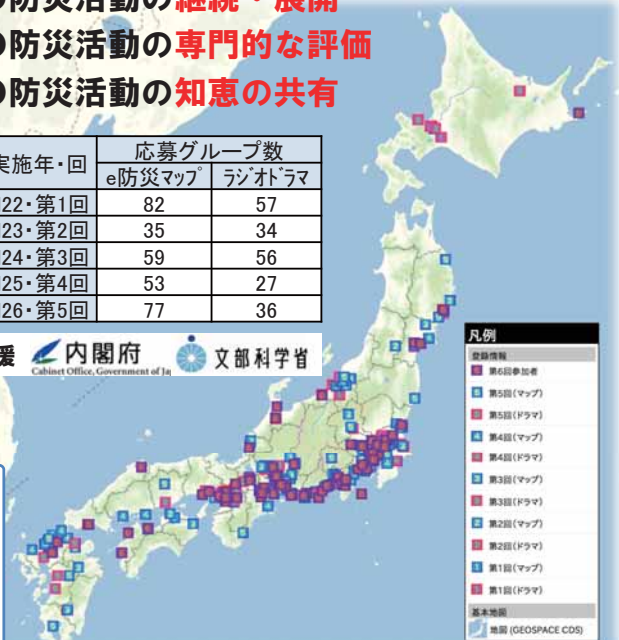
防災活動の継続・展開
防災活動の専門的な評価
防災活動の知恵の共有

| 実施年・回 | 応募グループ数 e防災マップ | 応募グループ数 ラジオドラマ |
|---|---|---|
| 22・第1回 | 82 | 57 |
| 23・第2回 | 35 | 34 |
| 24・第3回 | 59 | 56 |
| 25・第4回 | 53 | 27 |
| 26・第5回 | 77 | 36 |

援 内閣府 Cabinet Office, Government of Ja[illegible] 文部科学省

凡例
登録情報
第6回参加者
第5回(マップ)
第5回(ドラマ)
第4回(マップ)
第4回(ドラマ)
第3回(マップ)
第3回(ドラマ)
第2回(マップ)
第2回(ドラマ)
第1回(マップ)
第1回(ドラマ)
基本地図
地図 (GEOSPACE CDS)